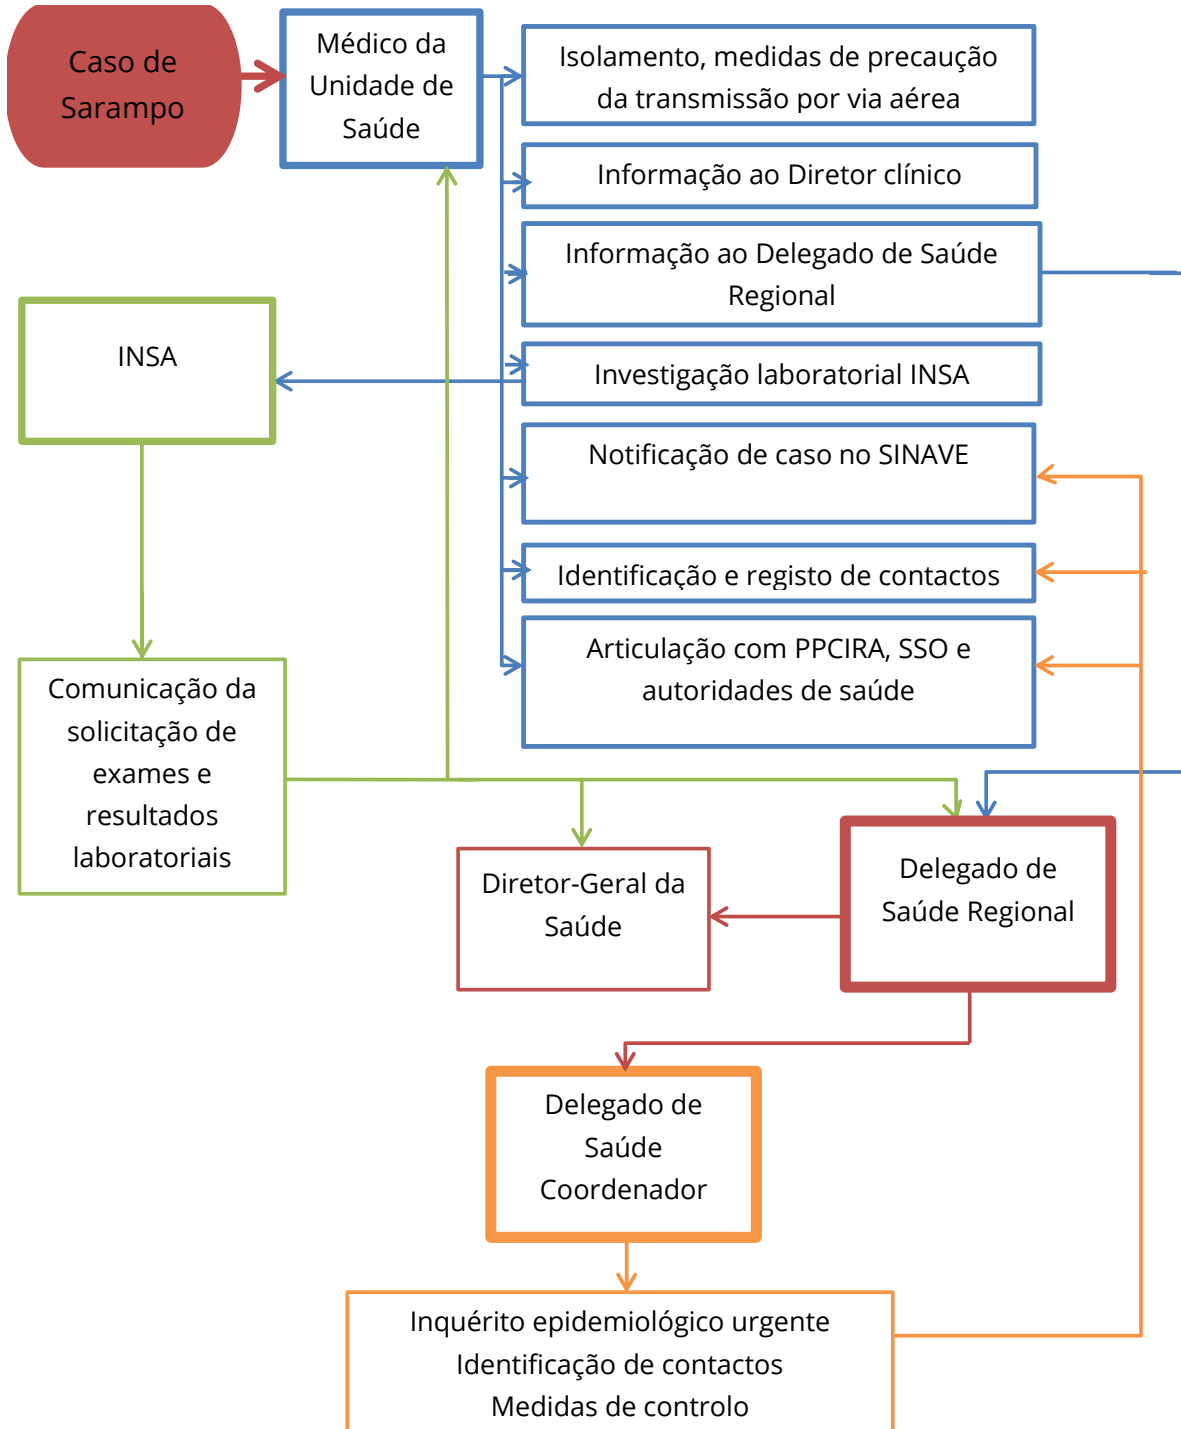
Caso de Sarampo

Médico da Unidade de Saúde

Isolamento, medidas de precaução da transmissão por via aérea

Informação ao Diretor clínico

Informação ao Delegado de Saúde Regional

INSA

Investigação laboratorial INSA

Notificação de caso no SINAVE

Identificação e registo de contactos

Articulação com PPCIRA, SSO e autoridades de saúde

Comunicação da solicitação de exames e resultados laboratoriais

Diretor-Geral da Saúde

Delegado de Saúde Regional

Delegado de Saúde Coordenador

Inquérito epidemiológico urgente
Identificação de contactos
Medidas de controlo